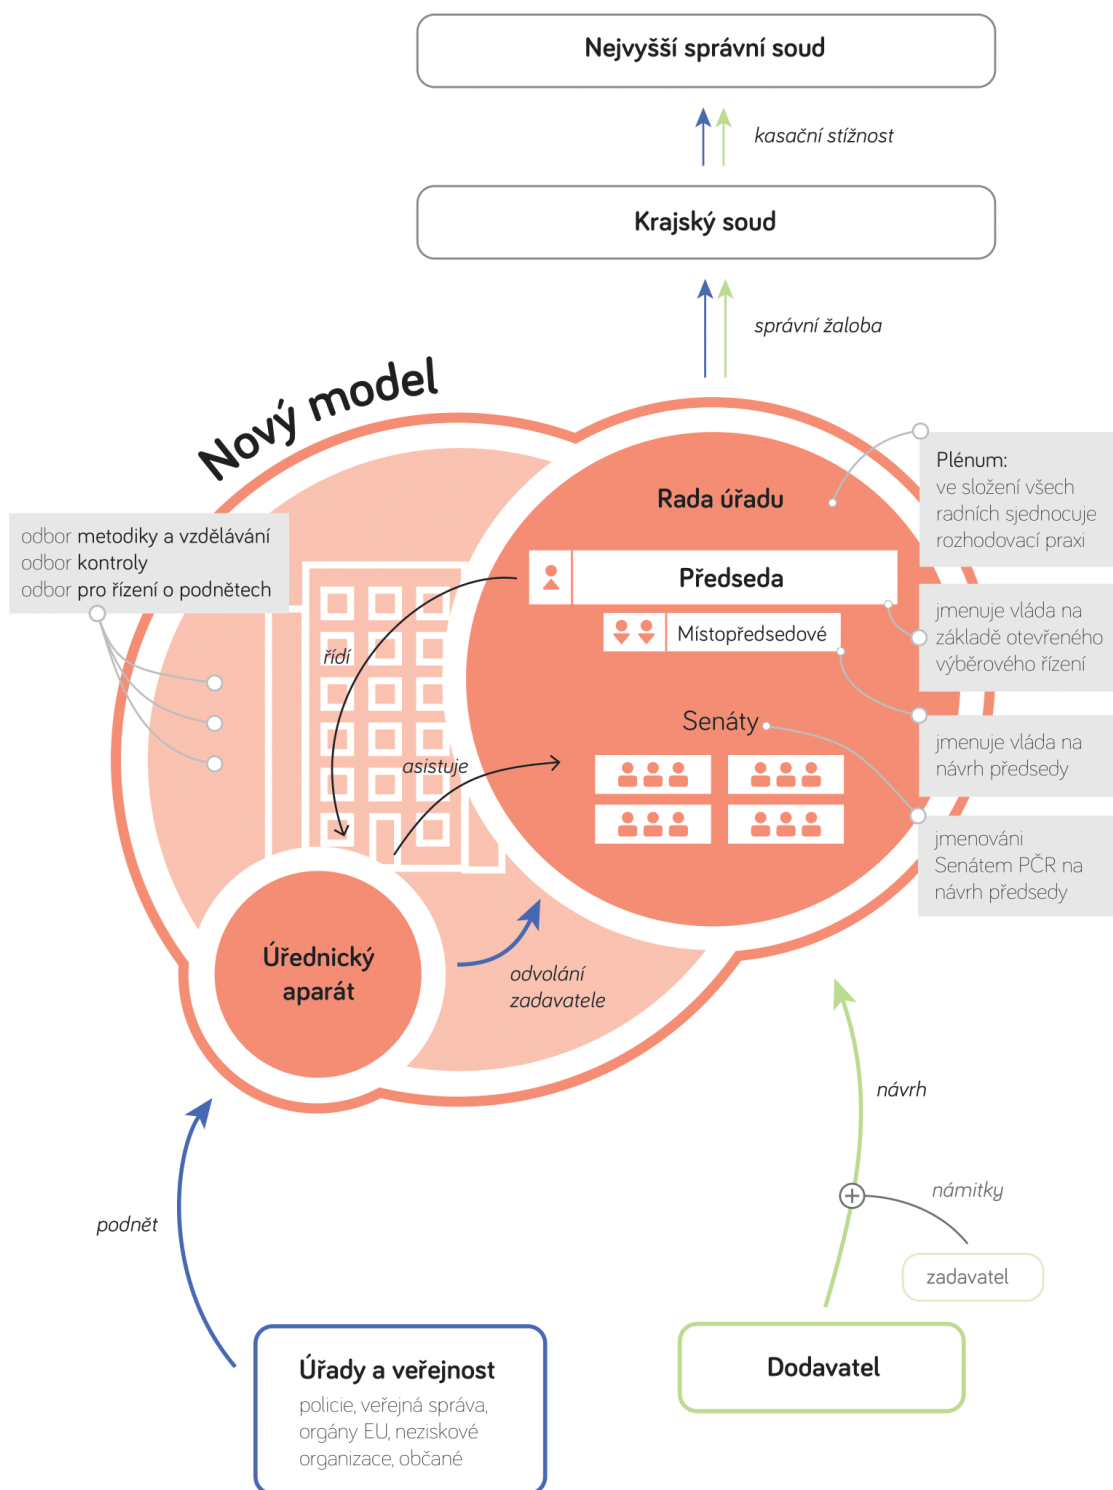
Nejvyšší správní soud

kasační stížnost

Krajský soud

správní žaloba

Nový model

odbor metodiky a vzdělávání
odbor kontroly
odbor pro řízení o podnětech

Rada úřadu

Plénum:
ve složení všech radních sjednocuje rozhodovací praxi

Předseda

Místopředsedové

jmenuje vláda na základě otevřeného výběrového řízení

řídí

Senáty

jmenuje vláda na návrh předsedy

asistuje

jmenování Senátem PČR na návrh předsedy

Úřednický aparát

odvolání zadavatele

návrh

podnět

námitky

zadavatel

Úřady a veřejnost
policie, veřejná správa, orgány EU, neziskové organizace, občané

Dodavatel